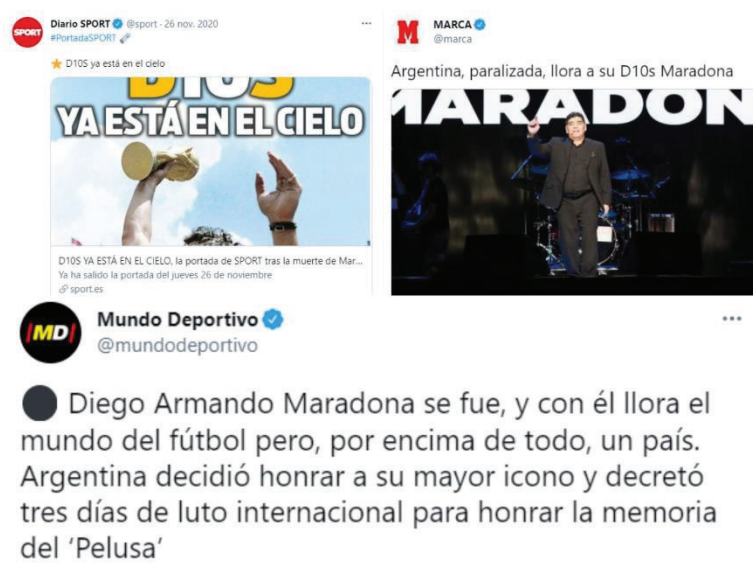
SPORT Diario SPORT @sport · 26 nov. 2020 ···
#PortadaSPORT

D10S ya está en el cielo

D10S
YA ESTÁ EN EL CIELO

D10S YA ESTÁ EN EL CIELO, la portada de SPORT tras la muerte de Mar...
Ya ha salido la portada del jueves 26 de noviembre
sport.es

M MARCA
@marca

Argentina, paralizada, llora a su D10s Maradona

MARADON

MD Mundo Deportivo
@mundodeportivo

···

Diego Armando Maradona se fue, y con él llora el mundo del fútbol pero, por encima de todo, un país. Argentina decidió honrar a su mayor icono y decretó tres días de luto internacional para honrar la memoria del 'Pelusa'